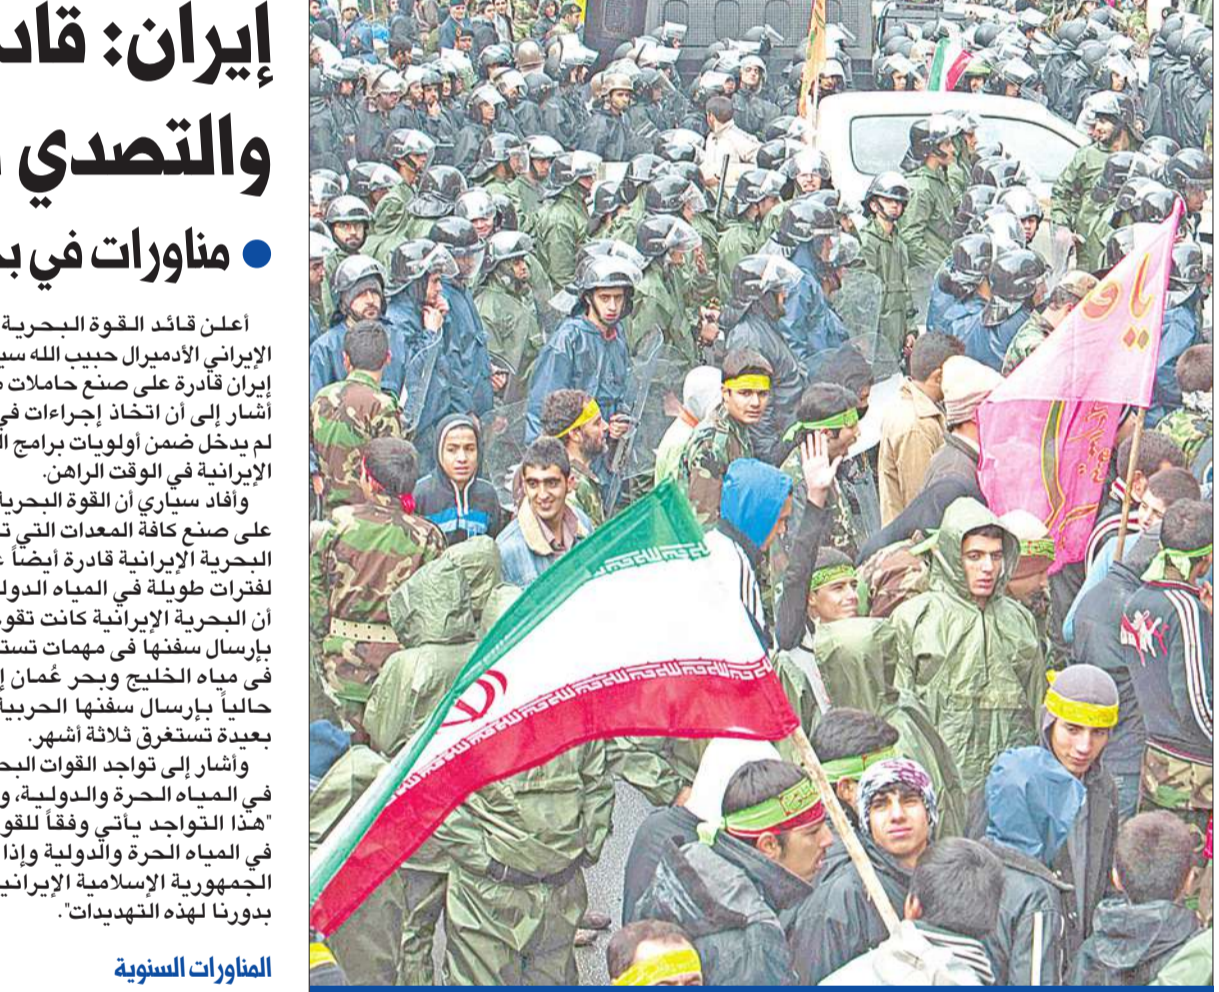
إيران: قاد
والتصدي

● مناورات في ب

أعلن قائد القوة البحرية
الإيراني الأدميرال حبيب الله سي
إيران قادرة على صنع حاملات
أشار إلى أن اتخاذ إجراءات في
لم يدخل ضمن أولويات برامج ال
الإيرانية في الوقت الراهن.
وأفاد سياري أن القوة البحري
على صنع كافة المعدات التي ت
البحرية الإيرانية قادرة أيضاً
لفترات طويلة في المياه الدول
أن البحرية الإيرانية كانت تقو
بإرسال سفنها في مهمات تست
في مياه الخليج وبحر عُمان إ
حالياً بإرسال سفنها الحربي
بعيدة تستغرق ثلاثة أشهر.
وأشار إلى تواجد القوات البح
في المياه الحرة والدولية، و
"هذا التواجد يأتي وفقاً للقو
في المياه الحرة والدولية وإذا
الجمهورية الإسلامية الإيراني
بدورنا لهذه التهديدات".

المناورات السنوية